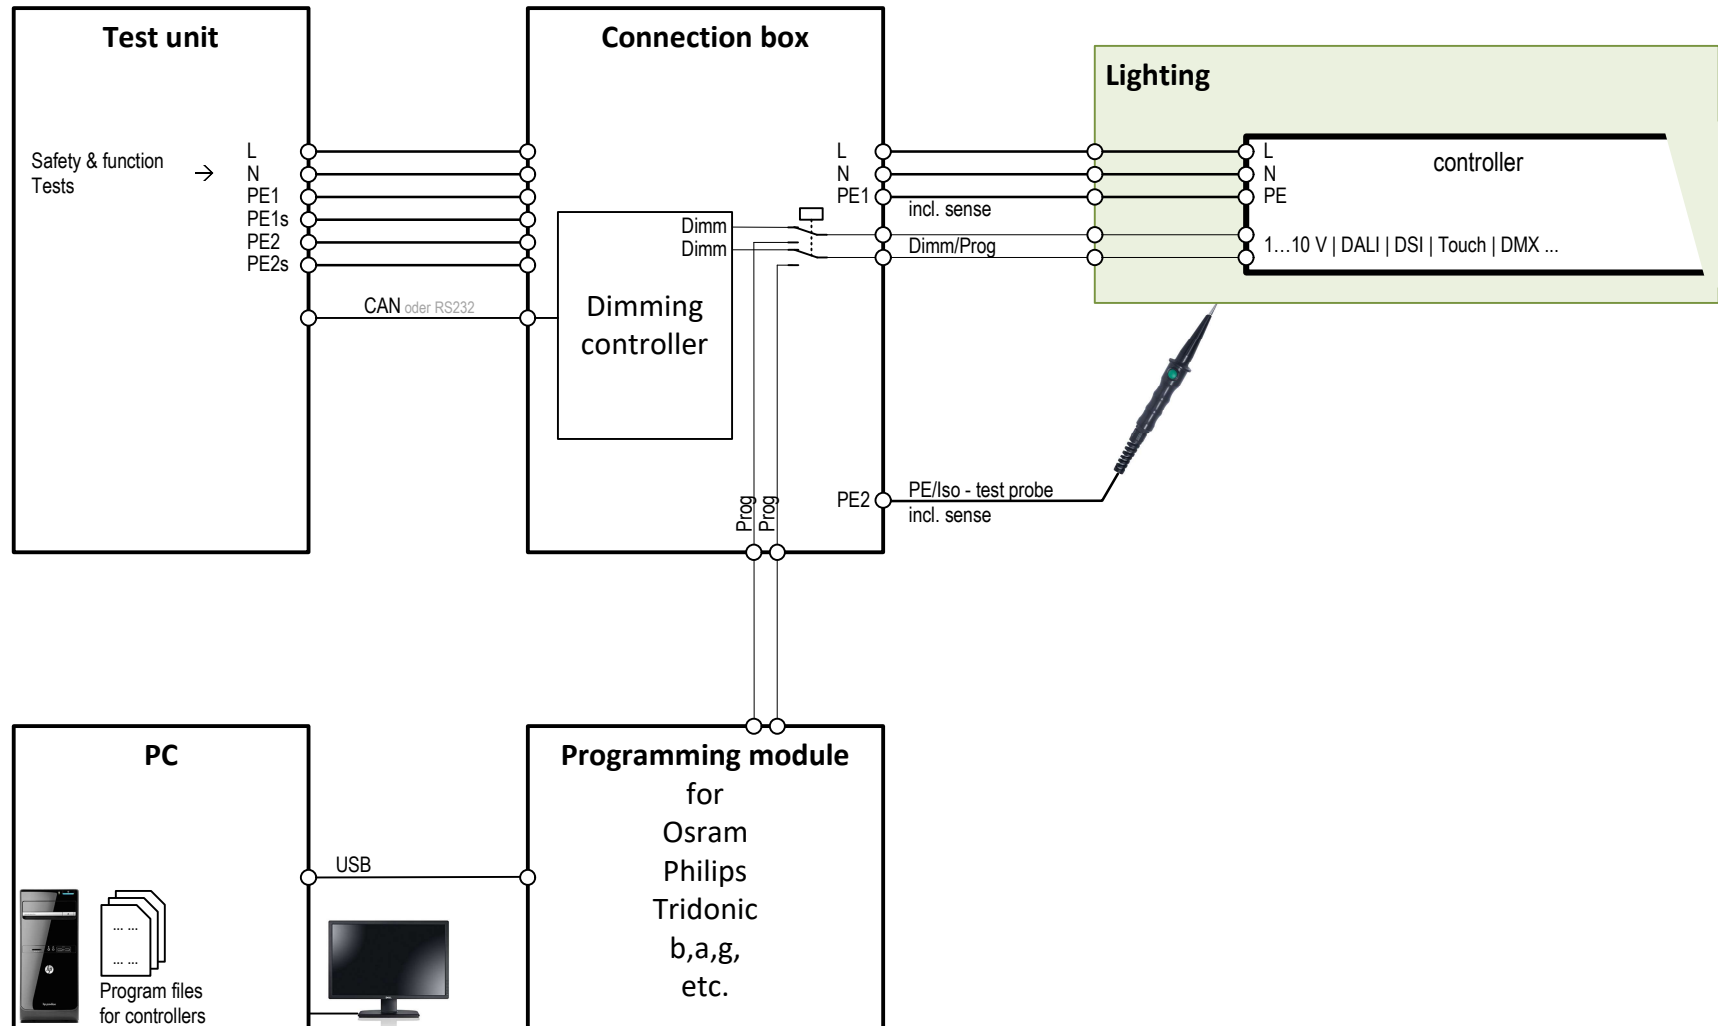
Test unit

Safety & function Tests →

L
N
PE1
PE1s
PE2
PE2s

CAN oder RS232

Connection box

Dimm
Dimm

Dimming controller

Prog
Prog

L
N
PE1

PE2

Lighting

incl. sense
Dimm/Prog

L
N
PE

controller

1…10 V | DALI | DSI | Touch | DMX ...

PE/Iso - test probe
incl. sense

PC

USB

... ...
... ...
Program files for controllers

Programming module
for
Osram
Philips
Tridonic
b,a,g,
etc.